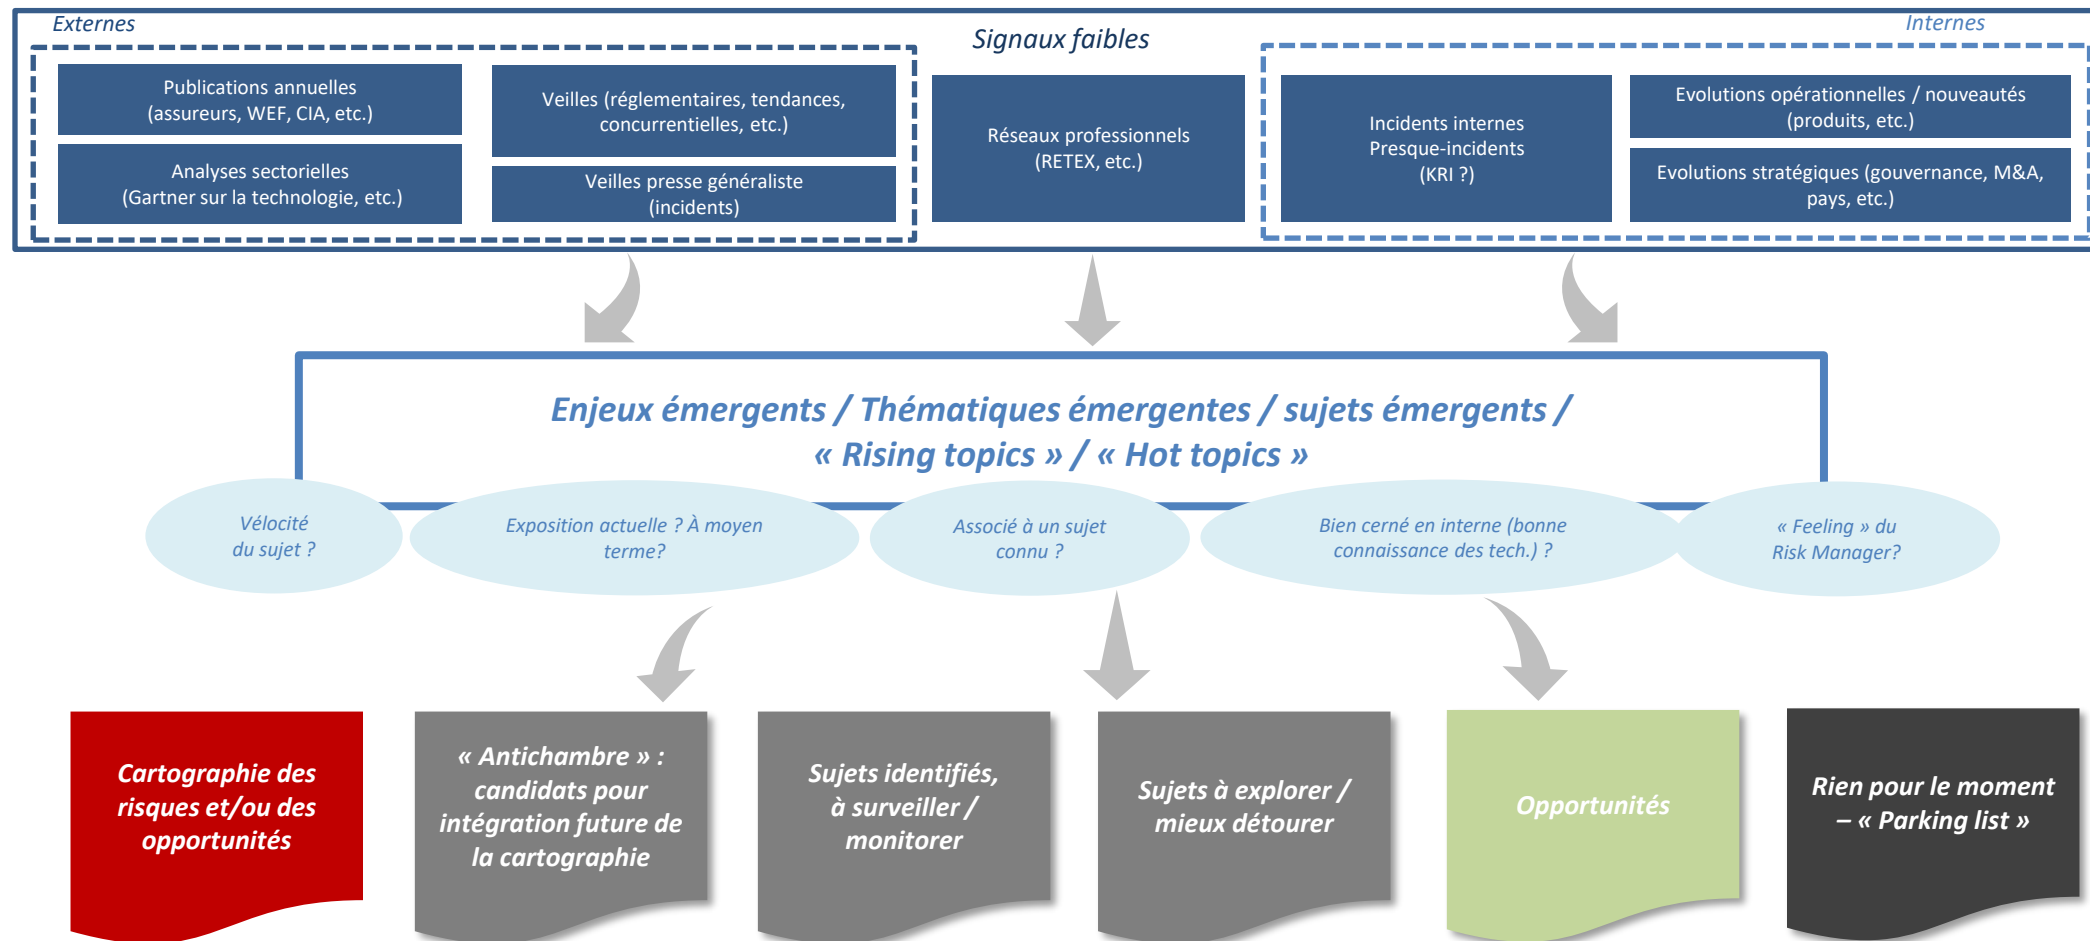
Externes

Signaux faibles

Internes

Publications annuelles (assureurs, WEF, CIA, etc.)

Analyses sectorielles (Gartner sur la technologie, etc.)

Veilles (réglementaires, tendances, concurrentielles, etc.)

Veilles presse généraliste (incidents)

Réseaux professionnels (RETEX, etc.)

Incidents internes Presque-incidents (KRI ?)

Evolutions opérationnelles / nouveautés (produits, etc.)

Evolutions stratégiques (gouvernance, M&A, pays, etc.)

Enjeux émergents / Thématiques émergentes / sujets émergents / « Rising topics » / « Hot topics »

Vélocité du sujet ?

Exposition actuelle ? À moyen terme?

Associé à un sujet connu ?

Bien cerné en interne (bonne connaissance des tech.) ?

« Feeling » du Risk Manager?

Cartographie des risques et/ou des opportunités

« Antichambre » : candidats pour intégration future de la cartographie

Sujets identifiés, à surveiller / monitorer

Sujets à explorer / mieux détourer

Opportunités

Rien pour le moment – « Parking list »